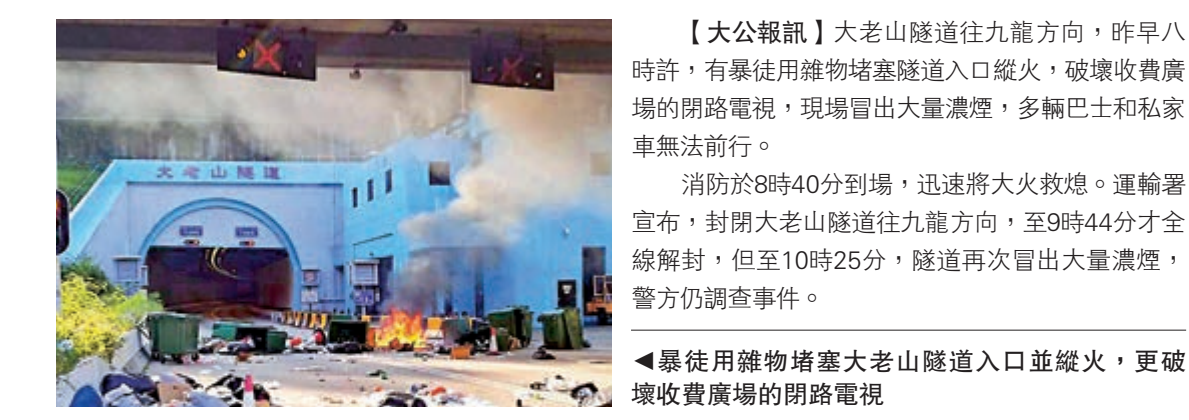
大老山隧道

【大公報訊】大老山隧道往九龍方向，昨早八時許，有暴徒用雜物堵塞隧道入口縱火，破壞收費廣場的閉路電視，現場冒出大量濃煙，多輛巴士和私家車無法前行。

消防於8時40分到場，迅速將大火救熄。運輸署宣布，封閉大老山隧道往九龍方向，至9時44分才全線解封，但至10時25分，隧道再次冒出大量濃煙，警方仍調查事件。

◀暴徒用雜物堵塞大老山隧道入口並縱火，更破壞收費廣場的閉路電視